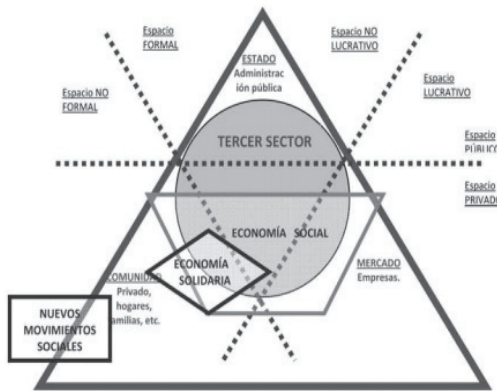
Espacio FORMAL

Espacio NO LUCRATIVO

Espacio NO FORMAL

ESTADO Administración pública

Espacio LUCRATIVO

TERCER SECTOR

Espacio PÚBLICO

Espacio PRIVADO

ECONOMÍA SOCIAL

ECONOMÍA SOLIDARIA

COMUNIDAD Privado, hogares, familias, etc.

MERCADO Empresas.

NUEVOS MOVIMIENTOS SOCIALES